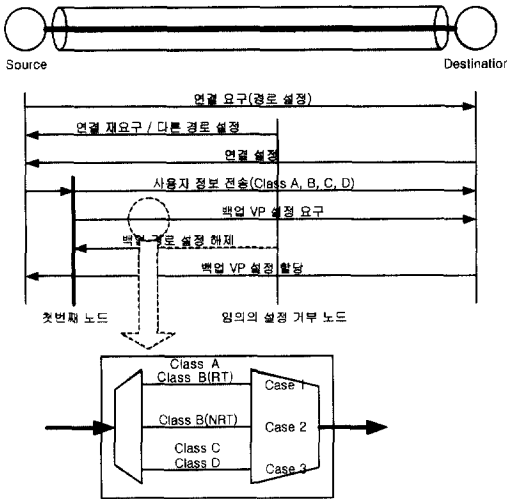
Source

Destinatior

연결 요구(경로 설정)

연결 재요구 / 다른 경로 설정

연결 설정

사용자 정보 전송(Class A, B, C, D)

백업 VP 설정 요구

백업 경로 설정 해제

백업 VP 설정 할당

첫번째 노드

임의의 설정 거부 노드

Class A
Class B(RT)

Case 1

Class B(NRT)

Case 2

Class C
Class D

Case 3